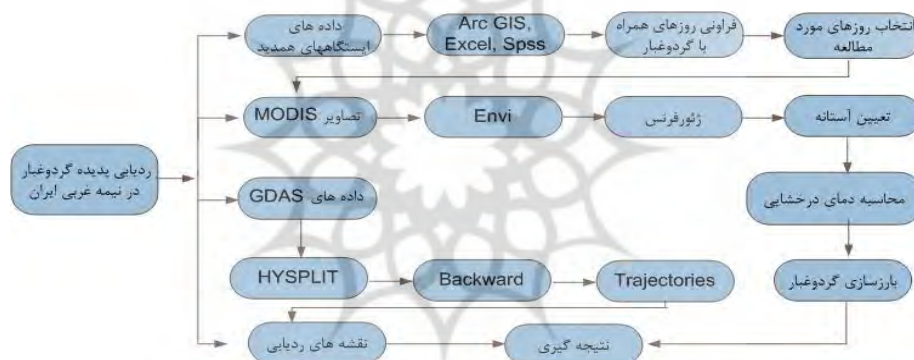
ردیابی پدیده گردوغبار در نیمه غربی ایران

داده های ایستگاههای همدید

Arc GIS, Excel, Spss

فراونی روزهای همراه با گردوغبار

انتخاب روزهای مورد مطالعه

تصاویر MODIS

Envi

ژئورفرنس

تعیین آستانه

داده های GDAS

محاسبه دمای درخشایی

HYSPLIT

Backward

Trajectories

بارزسازی گردوغبار

نقشه های ردیابی

نتیجه گیری